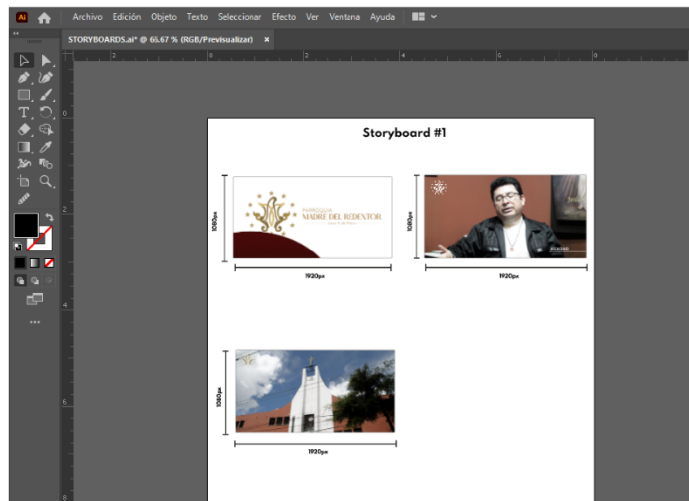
Ai
Archivo Edición Objeto Texto Seleccionar Efecto Ver Ventana Ayuda

STORYBOARDS.ai* @ 66.67 % (RGB/Previsualizar) ×

Storyboard #1

PARROQUIA
MADRE DEL REDENTOR
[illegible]

1080px
1920px

1080px
1920px

1080px
1920px